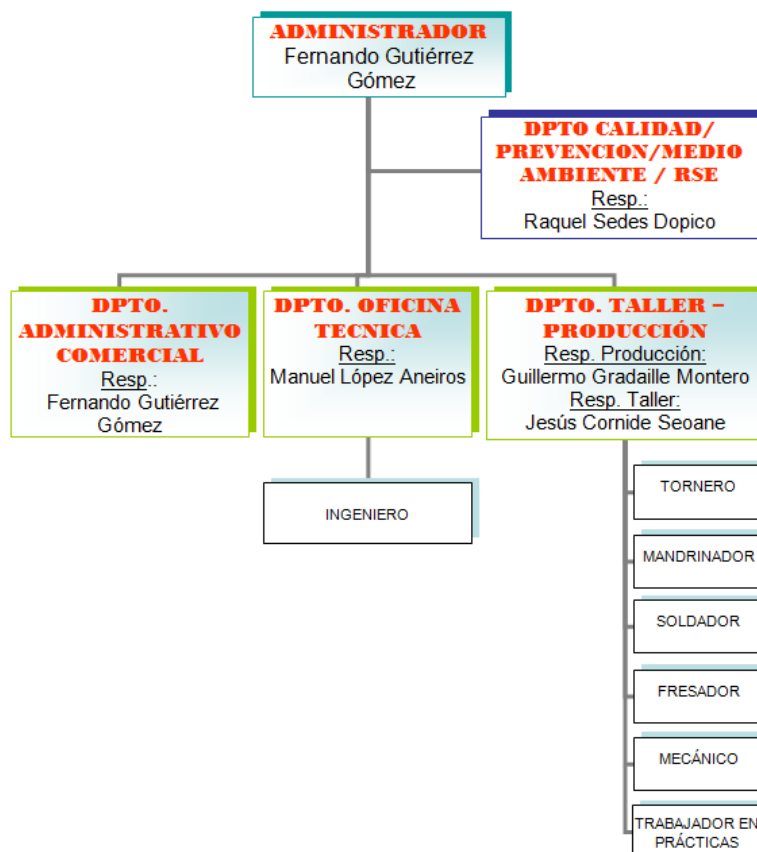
ADMINISTRADOR
Fernando Gutiérrez Gómez

DPTO CALIDAD/ PREVENCION/MEDIO AMBIENTE / RSE
Resp.:
Raquel Sedes Dopico

DPTO. ADMINISTRATIVO COMERCIAL
Resp.:
Fernando Gutiérrez Gómez

DPTO. OFICINA TECNICA
Resp.:
Manuel López Aneiros

DPTO. TALLER – PRODUCCIÓN
Resp. Producción:
Guillermo Gradaille Montero
Resp. Taller:
Jesús Cornide Seoane

INGENIERO

TORNERO

MANDRINADOR

SOLDADOR

FRESADOR

MECÁNICO

TRABAJADOR EN PRÁCTICAS